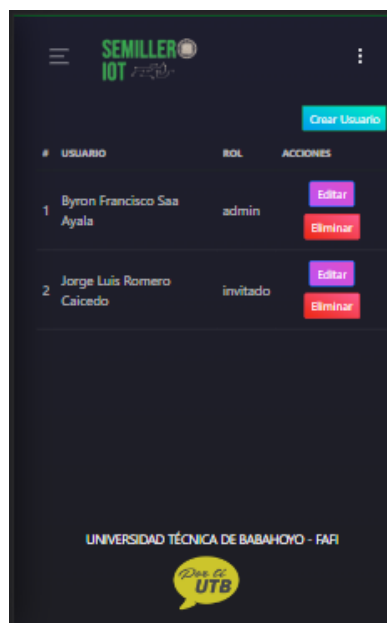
SEMILLERO
IOT

Crear Usuario

| # | USUARIO | ROL | ACCIONES |
|---|---|---|---|
| 1 | Byron Francisco Saa Ayala | admin | Editar Eliminar |
| 2 | Jorge Luis Romero Caicedo | invitado | Editar Eliminar |

UNIVERSIDAD TÉCNICA DE BABAHOYO - FAFI

Por ti UTB